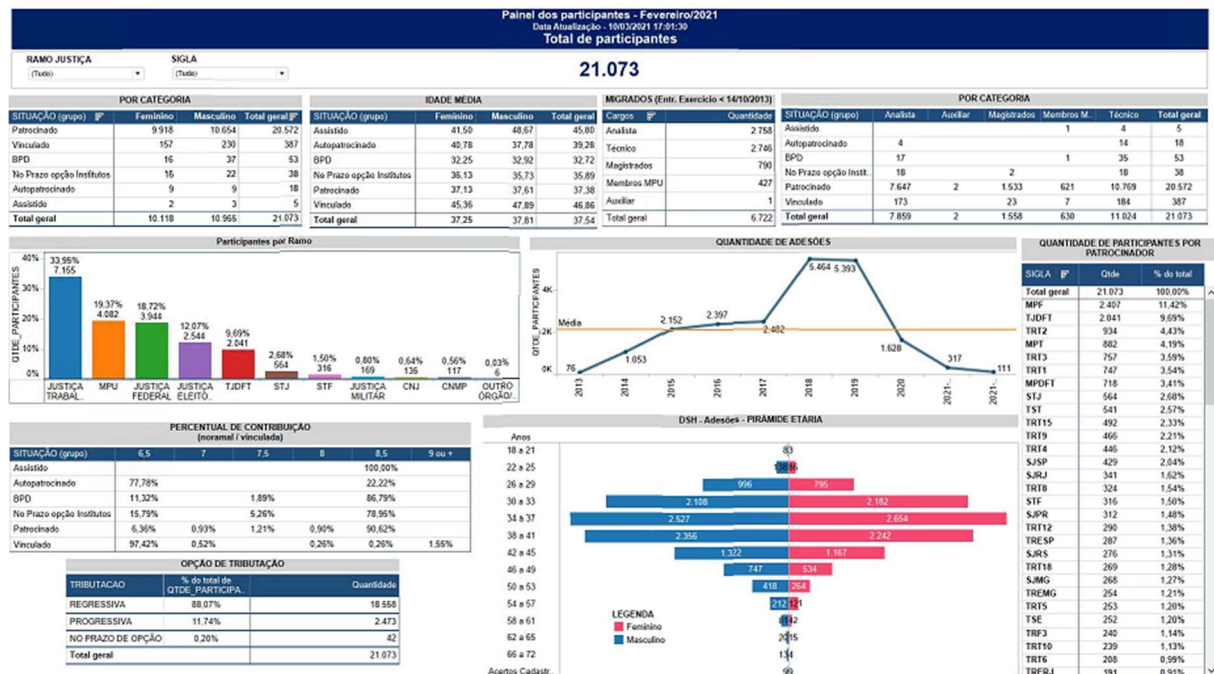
Painel dos participantes - Fevereiro/2021
Data Atualização - 10/03/2021 17:01:30
Total de participantes

RAMO JUSTIÇA (Tudo)
SIGLA (Tudo)

21.073

POR CATEGORIA

| SITUAÇÃO (grupo) | Feminino | Masculino | Total geral |
|---|---|---|---|
| Patrocinado | 9.918 | 10.654 | 20.572 |
| Vinculado | 157 | 230 | 387 |
| BPD | 16 | 37 | 53 |
| No Prazo opção Institutos | 16 | 22 | 38 |
| Autopatrocinado | 9 | 9 | 18 |
| Assistido | 2 | 3 | 5 |
| Total geral | 10.118 | 10.955 | 21.073 |

IDADE MÉDIA

| SITUAÇÃO (grupo) | Feminino | Masculino | Total geral |
|---|---|---|---|
| Assistido | 41,50 | 48,67 | 45,80 |
| Autopatrocinado | 40,78 | 37,78 | 39,28 |
| BPD | 32,25 | 32,92 | 32,72 |
| No Prazo opção Institutos | 36,13 | 35,73 | 35,89 |
| Patrocinado | 37,13 | 37,61 | 37,38 |
| Vinculado | 45,36 | 47,89 | 46,86 |
| Total geral | 37,25 | 37,81 | 37,54 |

MIGRADOS (Entr. Exercicio < 14/10/2013)

| Cargos | Quantidade |
|---|---|
| Analista | 2.758 |
| Técnico | 2.746 |
| Magistrados | 790 |
| Membros MPU | 427 |
| Auxiliar | 1 |
| Total geral | 6.722 |

POR CATEGORIA

| SITUAÇÃO (grupo) | Analista | Auxiliar | Magistrados | Membros M.. | Técnico | Total geral |
|---|---|---|---|---|---|---|
| Assistido | | | | 1 | 4 | 5 |
| Autopatrocinado | 4 | | | | 14 | 18 |
| BPD | 17 | | | 1 | 35 | 53 |
| No Prazo opção Instit.. | 18 | | 2 | | 18 | 38 |
| Patrocinado | 7.647 | 2 | 1.533 | 621 | 10.769 | 20.572 |
| Vinculado | 173 | | 23 | 7 | 184 | 387 |
| Total geral | 7.859 | 2 | 1.558 | 630 | 11.024 | 21.073 |

Participantes por Ramo

QTDE_PARTICIPANTES
40% 30% 20% 10% 0%
33,95% 7.155 JUSTIÇA TRABAL..
19,37% 4.082 MPU
18,72% 3.944 JUSTIÇA FEDERAL
12,07% 2.544 JUSTIÇA ELEITO..
9,69% 2.041 TJDFT
2,68% 564 STJ
1,50% 316 STF
0,80% 169 JUSTIÇA MILITAR
0,64% 136 CNJ
0,56% 117 CNMP
0,03% 6 OUTRO ÓRGÃO/..

QUANTIDADE DE ADESÕES

QTDE_PARTICIPANTES
4K 2K 0K
Média
76 2013
1.053 2014
2.152 2015
2.397 2016
2.482 2017
5.464 2018
5.393 2019
1.628 2020
317 2021-..
111 2021-..

QUANTIDADE DE PARTICIPANTES POR PATROCINADOR

| SIGLA | Qtde | % do total |
|---|---|---|
| Total geral | 21.073 | 100,00% |
| MPF | 2.407 | 11,42% |
| TJDFT | 2.041 | 9,69% |
| TRT2 | 934 | 4,43% |
| MPT | 882 | 4,19% |
| TRT3 | 757 | 3,59% |
| TRT1 | 747 | 3,54% |
| MPDFT | 718 | 3,41% |
| STJ | 564 | 2,68% |
| TST | 541 | 2,57% |
| TRT15 | 492 | 2,33% |
| TRT9 | 466 | 2,21% |
| TRT4 | 446 | 2,12% |
| SJSP | 429 | 2,04% |
| SJRJ | 341 | 1,62% |
| TRT8 | 324 | 1,54% |
| STF | 316 | 1,50% |
| SJPR | 312 | 1,48% |
| TRT12 | 290 | 1,38% |
| TRESP | 287 | 1,36% |
| SJRS | 276 | 1,31% |
| TRT18 | 269 | 1,28% |
| SJMG | 268 | 1,27% |
| TREMG | 254 | 1,21% |
| TRT5 | 253 | 1,20% |
| TSE | 252 | 1,20% |
| TRF3 | 240 | 1,14% |
| TRT10 | 239 | 1,13% |
| TRT6 | 208 | 0,99% |
| TRERJ | 191 | 0,91% |

PERCENTUAL DE CONTRIBUIÇÃO (noramal / vinculada)

| SITUAÇÃO (grupo) | 6,5 | 7 | 7,5 | 8 | 8,5 | 9 ou + |
|---|---|---|---|---|---|---|
| Assistido | | | | | 100,00% | |
| Autopatrocinado | 77,78% | | | | 22,22% | |
| BPD | 11,32% | | 1,89% | | 86,79% | |
| No Prazo opção Institutos | 15,79% | | 5,26% | | 78,95% | |
| Patrocinado | 6,36% | 0,93% | 1,21% | 0,90% | 90,62% | |
| Vinculado | 97,42% | 0,52% | | 0,26% | 0,26% | 1,55% |

DSH - Adesões - PIRÂMIDE ETÁRIA

Anos
18 a 21: 83
22 a 25: 13 86
26 a 29: 996 795
30 a 33: 2.108 2.182
34 a 37: 2.527 2.654
38 a 41: 2.356 2.242
42 a 45: 1.322 1.167
46 a 49: 747 534
50 a 53: 418 264
54 a 57: 212 121
58 a 61: 81 42
62 a 65: 20 15
66 a 72: 13 4
Acertos Cadastr..: 99

LEGENDA
Feminino
Masculino

OPÇÃO DE TRIBUTAÇÃO

| TRIBUTACAO | % do total de QTDE_PARTICIPA.. | Quantidade |
|---|---|---|
| REGRESSIVA | 88,07% | 18.558 |
| PROGRESSIVA | 11,74% | 2.473 |
| NO PRAZO DE OPÇÃO | 0,20% | 42 |
| Total geral | | 21.073 |